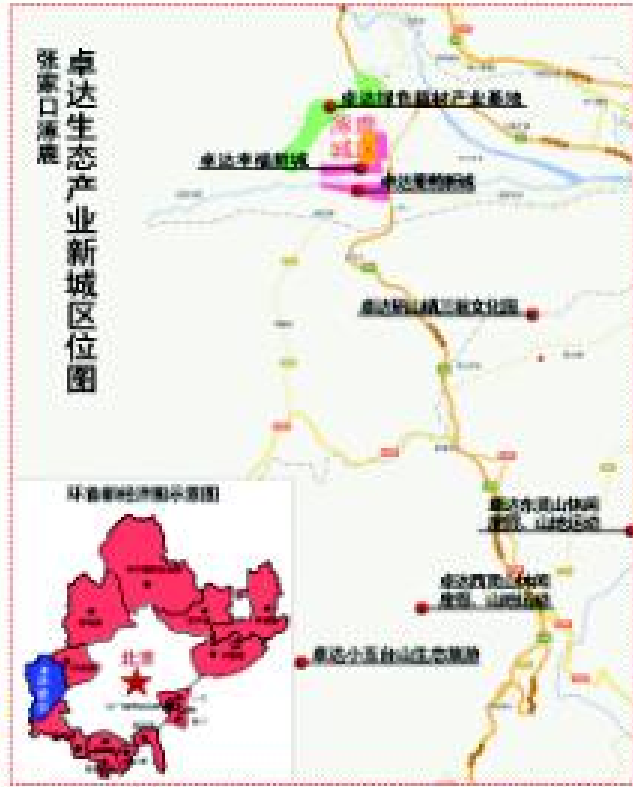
张家口涿鹿

卓达生态产业新城区位图

卓达绿色建材产业基地

卓达幸福新城

张家口

卓达葡萄新城

卓达黄帝城三祖文化园

卓达东灵山休闲度假、山地运动

卓达西灵山休闲度假、山地运动

卓达小五台山生态旅游

环首都经济圈示意图

北京